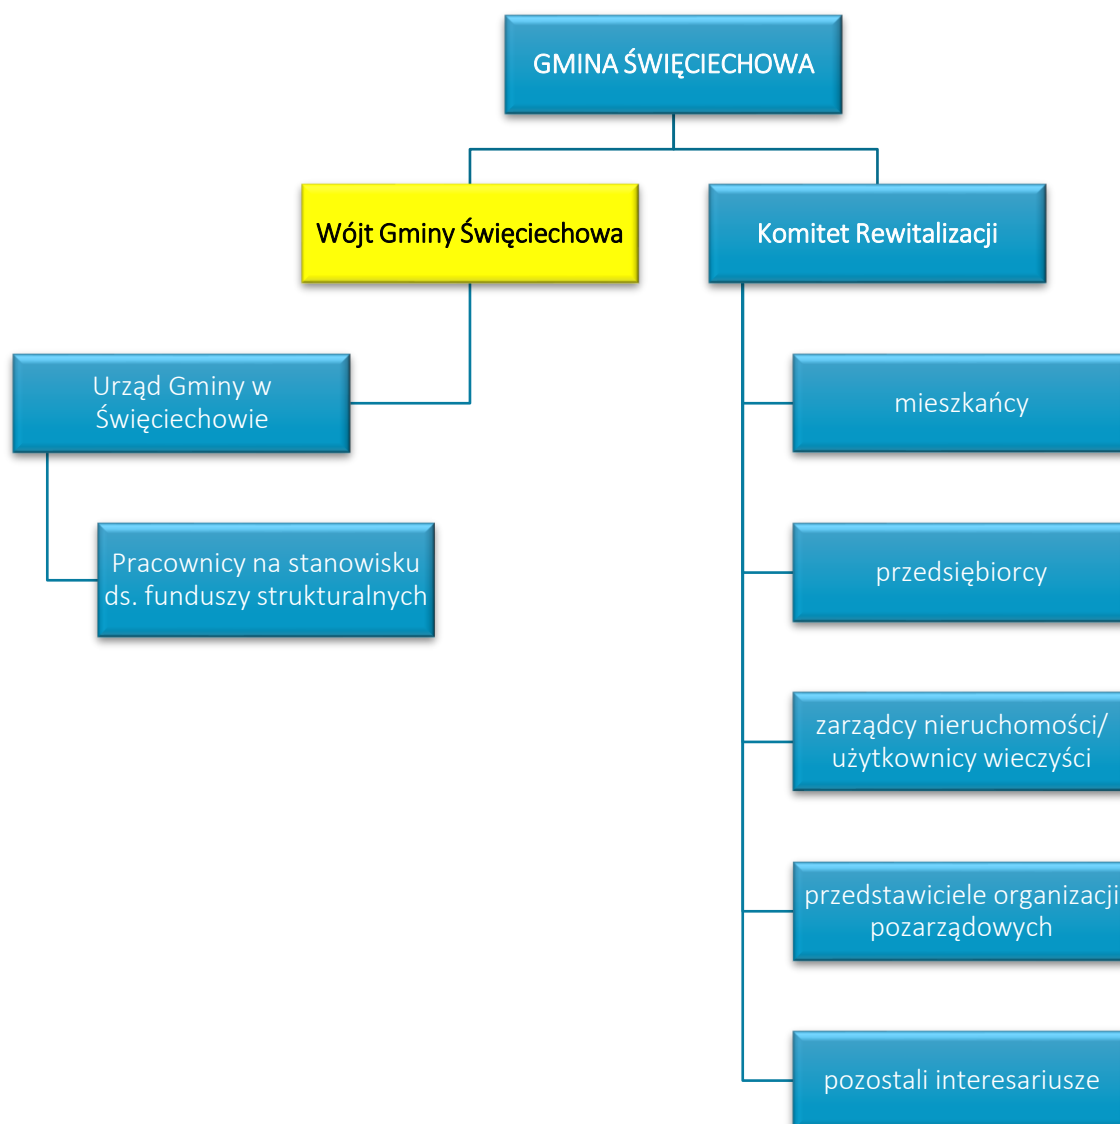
GMINA ŚWIĘCIECHOWA

Wójt Gminy Święciechowa

Komitet Rewitalizacji

Urząd Gminy w Święciechowie

Pracownicy na stanowisku ds. funduszy strukturalnych

mieszkańcy

przedsiębiorcy

zarządcy nieruchomości/ użytkownicy wieczyści

przedstawiciele organizacji pozarządowych

pozostali interesariusze